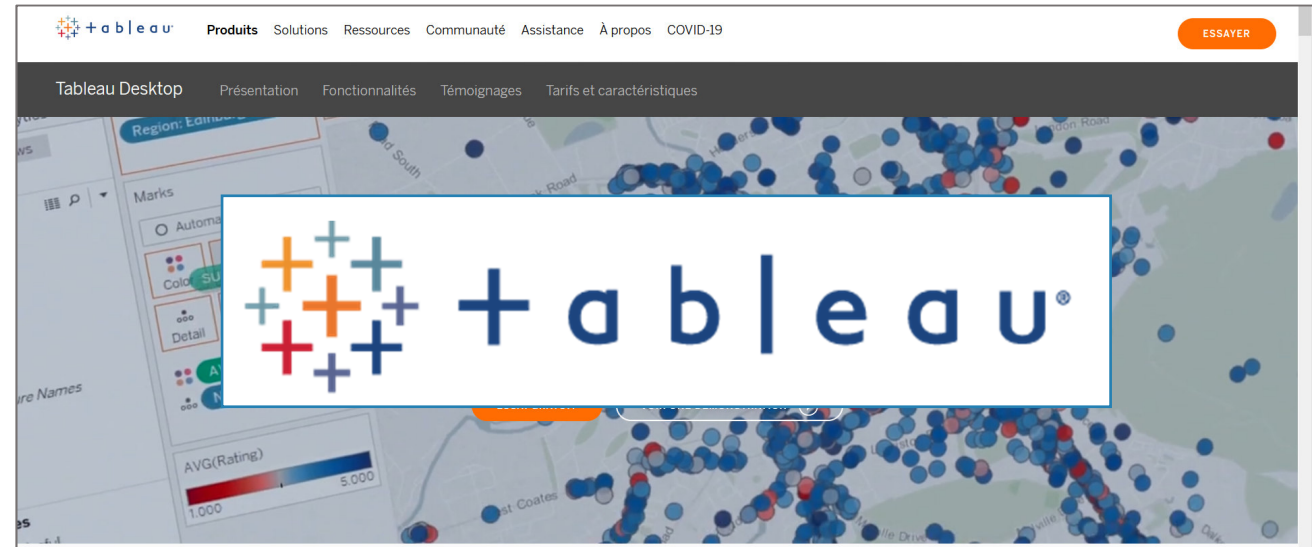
+ a b l e a u

Produits Solutions Ressources Communauté Assistance À propos COVID-19

ESSAYER

Tableau Desktop Présentation Fonctionnalités Témoignages Tarifs et caractéristiques

Region: Edinbu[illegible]

Marks

Automa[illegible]

Colo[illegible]

Detail

ure Names

AVG(Rating)

1.000

5.000

+ a b l e a u ®

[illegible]

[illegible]

st Coates

Road

South

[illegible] Road

don Road